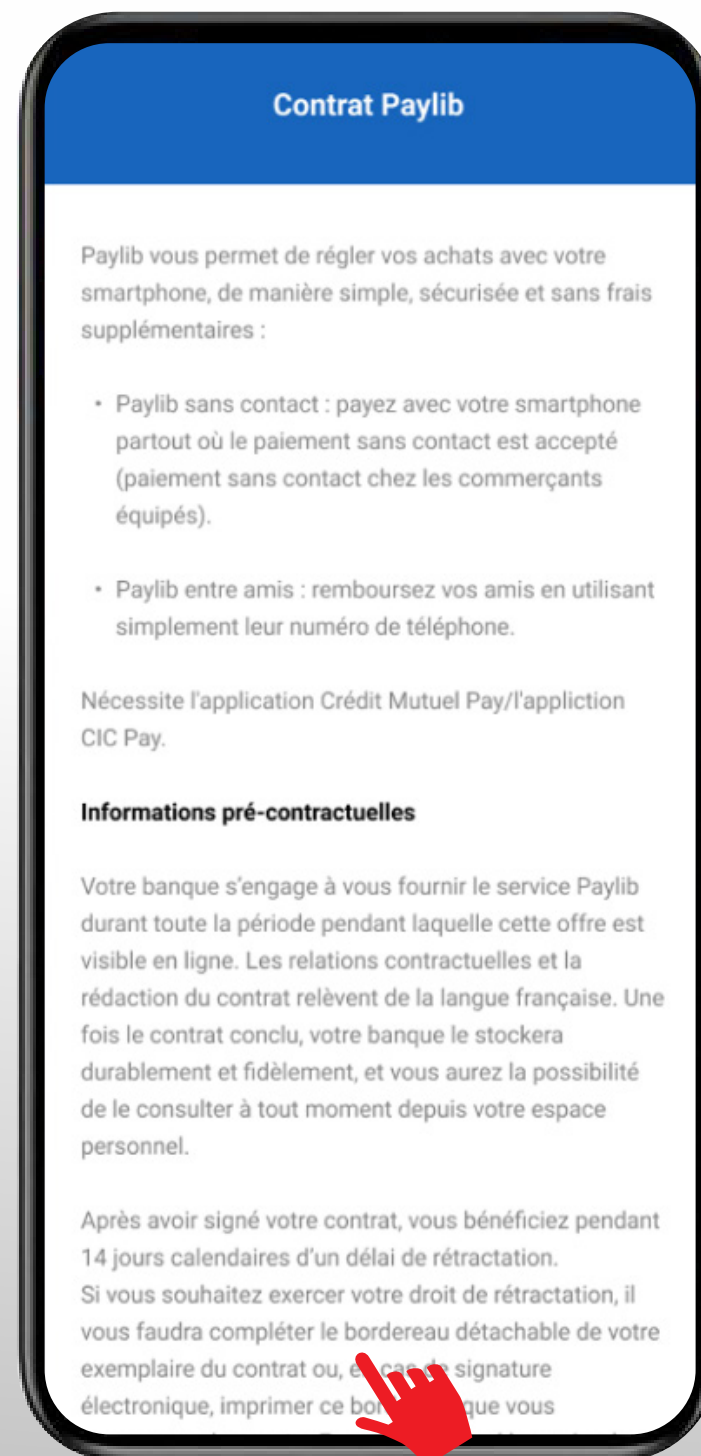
Contrat Paylib

Paylib vous permet de régler vos achats avec votre smartphone, de manière simple, sécurisée et sans frais supplémentaires :

• Paylib sans contact : payez avec votre smartphone partout où le paiement sans contact est accepté (paiement sans contact chez les commerçants équipés).

• Paylib entre amis : remboursez vos amis en utilisant simplement leur numéro de téléphone.

Nécessite l'application Crédit Mutuel Pay/l'appliction CIC Pay.

**Informations pré-contractuelles**

Votre banque s'engage à vous fournir le service Paylib durant toute la période pendant laquelle cette offre est visible en ligne. Les relations contractuelles et la rédaction du contrat relèvent de la langue française. Une fois le contrat conclu, votre banque le stockera durablement et fidèlement, et vous aurez la possibilité de le consulter à tout moment depuis votre espace personnel.

Après avoir signé votre contrat, vous bénéficiez pendant 14 jours calendaires d'un délai de rétractation.
Si vous souhaitez exercer votre droit de rétractation, il vous faudra compléter le bordereau détachable de votre exemplaire du contrat ou, e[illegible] cas de signature électronique, imprimer ce bor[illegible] que vous